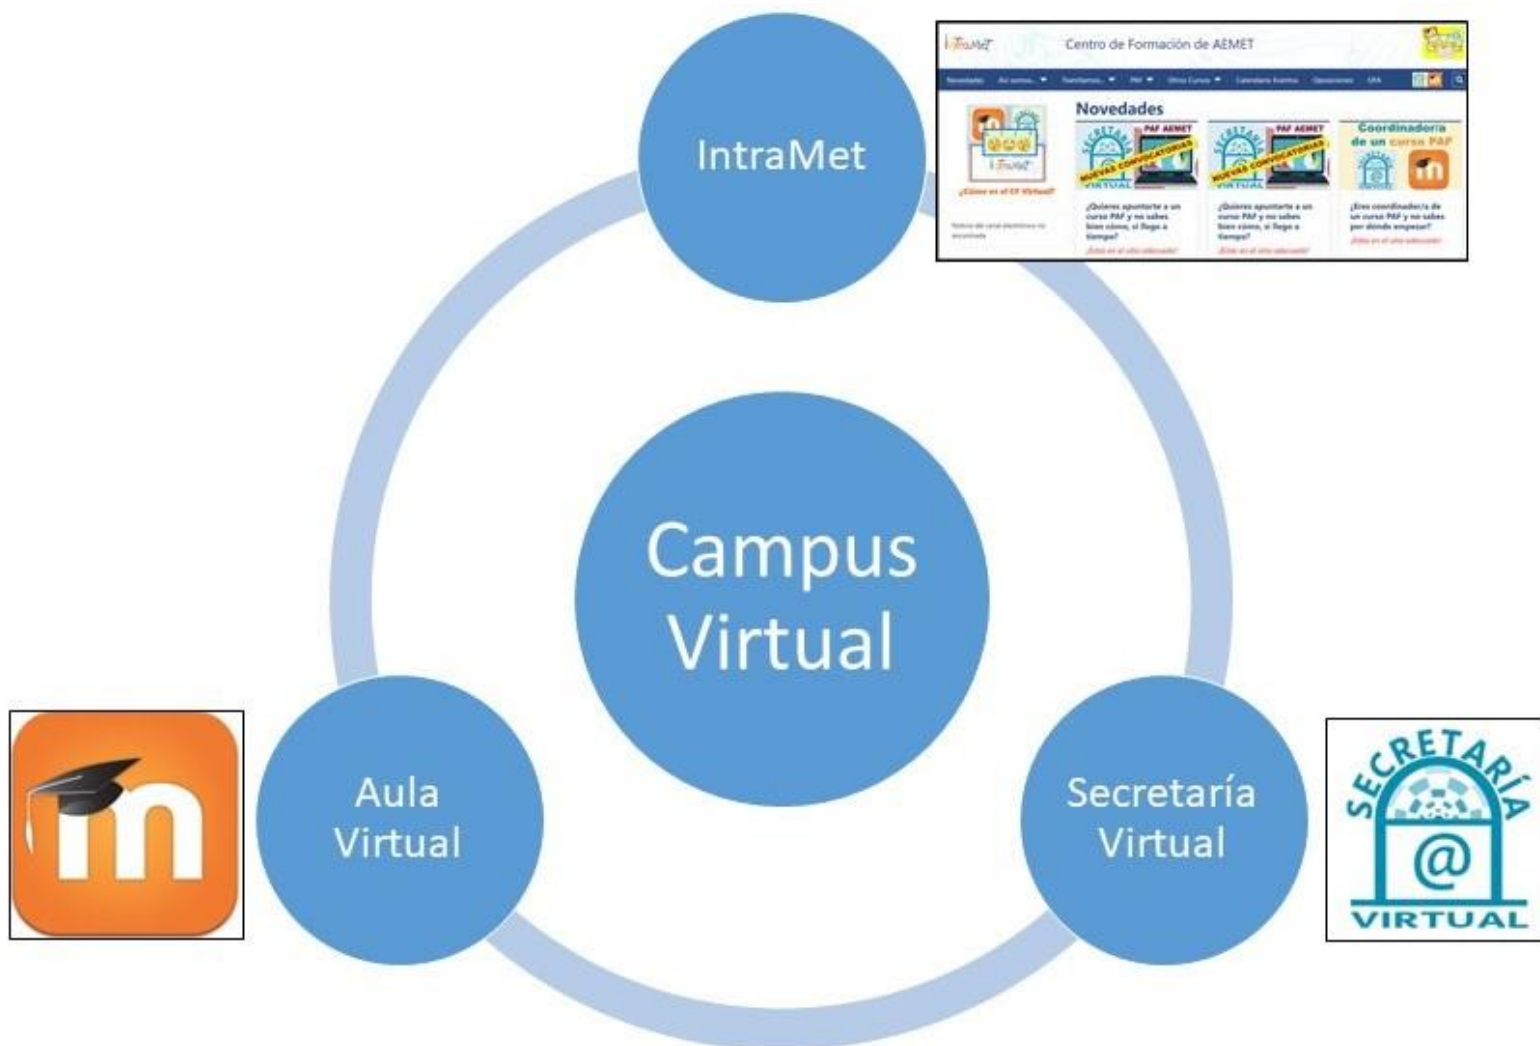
IntraMet

Centro de Formación de AEMET

Novedades

PAF AEMET

NUEVAS CONVOCATORIAS

VIRTUAL

PAF AEMET

NUEVAS CONVOCATORIAS

VIRTUAL

Coordinadoria de un curso PAF

¿Cómo es el CF Virtual?

¿Quieres apuntarte a un curso PAF y no sabes bien cómo, si llego a tiempo?

¿Quieres apuntarte a un curso PAF y no sabes bien cómo, si llego a tiempo?

¿Eres coordinador/a de un curso PAF y no sabes por dónde empezar?

Campus Virtual

Aula Virtual

Secretaría Virtual

SECRETARÍA

@

VIRTUAL